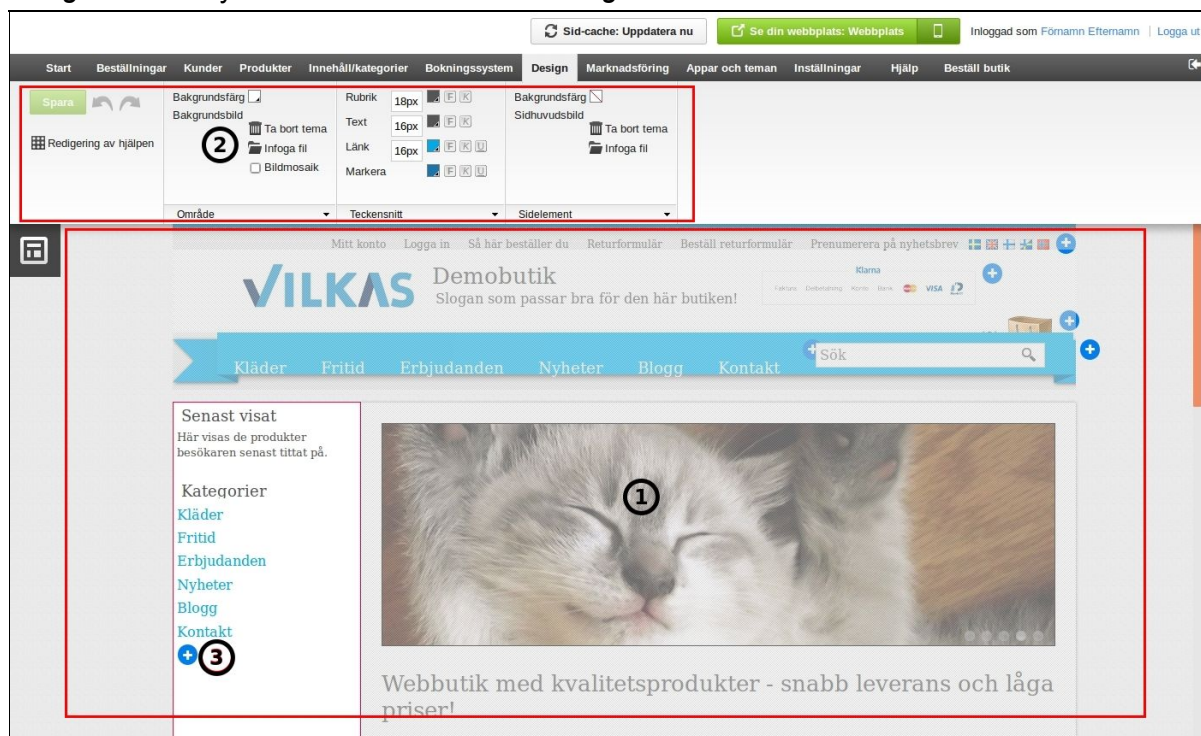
Sid-cache: Uppdatera nu

Se din webbplats: Webbplats

Inloggad som Förnamn Efternamn | Logga ut

Start Beställningar Kunder Produkter Innehåll/kategorier Bokningssystem Design Marknadsföring Appar och teman Inställningar Hjälp Beställ butik

Spara

Redigering av hjälpen

Bakgrundsfärg
Bakgrundsbild
Ta bort tema
Infoga fil
Bildmosaik

Område

Rubrik 18px F K
Text 16px F K
Länk 16px F K U
Markera F K U

Teckensnitt

Bakgrundsfärg
Sidhuvudsbild
Ta bort tema
Infoga fil

Sidelement

2

Mitt konto Logga in Så här beställer du Returformulär Beställ returformulär Prenumerera på nyhetsbrev

VILKAS Demobutik
Slogan som passar bra för den här butiken!

Klarna
Faktura Delbetalning Kort Bank VISA

Kläder Fritid Erbjudanden Nyheter Blogg Kontakt

Sök

Senast visat
Här visas de produkter besökaren senast tittat på.

Kategorier
Kläder
Fritid
Erbjudanden
Nyheter
Blogg
Kontakt

3

1

Webbutik med kvalitetsprodukter - snabb leverans och låga priser!